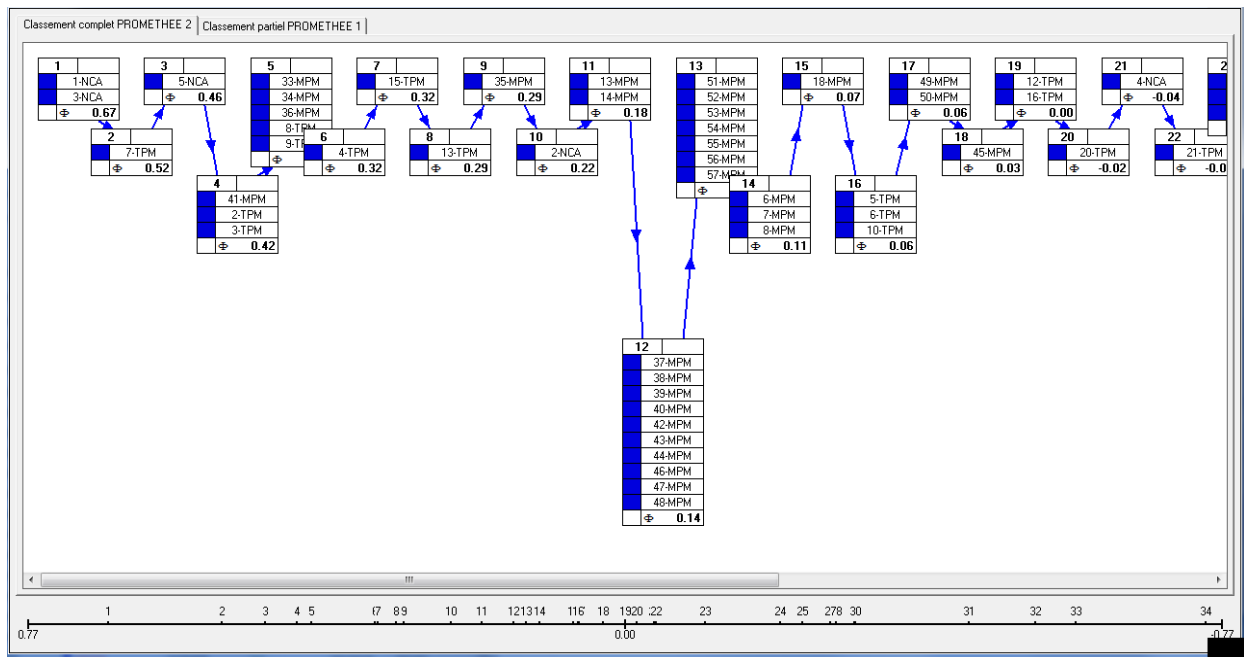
Classement complet PROMETHEE 2 | Classement partiel PROMETHEE 1

1
1-NCA
3-NCA
Φ 0.67

2
7-TPM
Φ 0.52

3
5-NCA
Φ 0.46

4
41-MPM
2-TPM
3-TPM
Φ 0.42

5
33-MPM
34-MPM
36-MPM
8-TPM
9-TP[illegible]
Φ

6
4-TPM
Φ 0.32

7
15-TPM
Φ 0.32

8
13-TPM
Φ 0.29

9
35-MPM
Φ 0.29

10
2-NCA
Φ 0.22

11
13-MPM
14-MPM
Φ 0.18

12
37-MPM
38-MPM
39-MPM
40-MPM
42-MPM
43-MPM
44-MPM
46-MPM
47-MPM
48-MPM
Φ 0.14

13
51-MPM
52-MPM
53-MPM
54-MPM
55-MPM
56-MPM
57-MPM
Φ

14
6-MPM
7-MPM
8-MPM
Φ 0.11

15
18-MPM
Φ 0.07

16
5-TPM
6-TPM
10-TPM
Φ 0.06

17
49-MPM
50-MPM
Φ 0.06

18
45-MPM
Φ 0.03

19
12-TPM
16-TPM
Φ 0.00

20
20-TPM
Φ -0.02

21
4-NCA
Φ -0.04

22
21-TPM
Φ -0.0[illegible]

2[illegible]

III

1 2 3 4 5 67 89 10 11 121314 1516 18 1920 22 23 24 25 278 30 31 32 33 34
0.77 0.00 -0.77